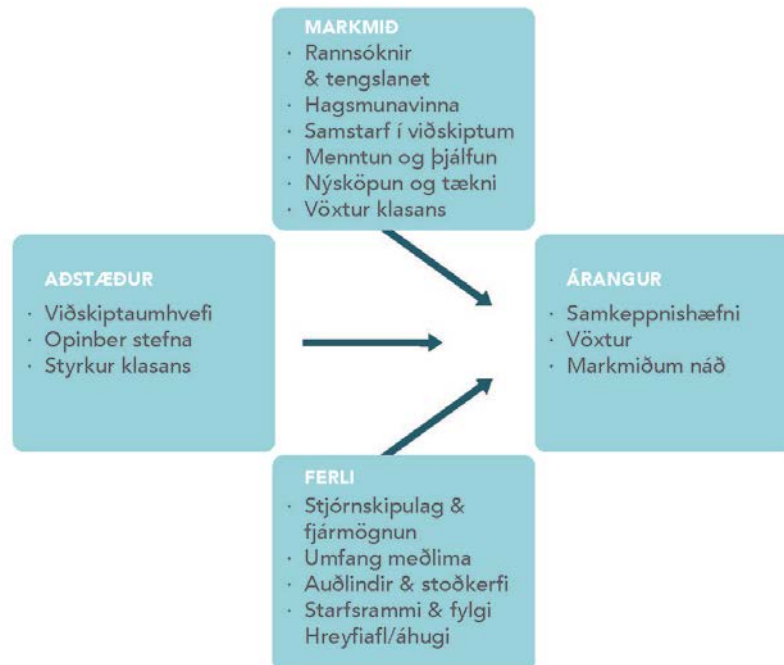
MARKMIÐ
· Rannsóknir & tengslanet
· Hagsmunavinna
· Samstarf í viðskiptum
· Menntun og þjálfun
· Nýsköpun og tækni
· Vöxtur klasans

AÐSTÆÐUR
· Viðskiptaumhvefi
· Opinber stefna
· Styrkur klasans

ÁRANGUR
· Samkeppnishæfni
· Vöxtur
· Markmiðum náð

FERLI
· Stjórnskipulag & fjármögnun
· Umfang meðlima
· Auðlindir & stoðkerfi
· Starfsrammi & fylgi Hreyfiafl/áhugi